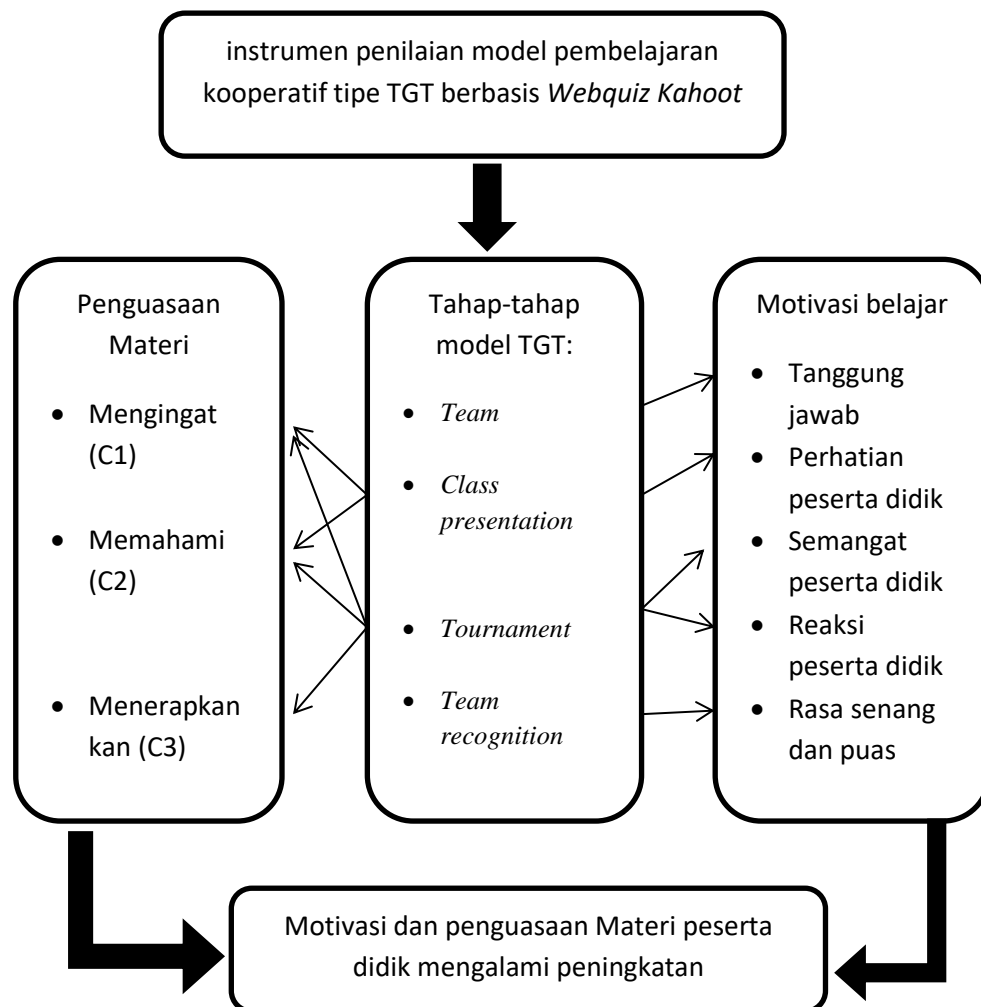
instrumen penilaian model pembelajaran kooperatif tipe TGT berbasis *Webquiz Kahoot*

Penguasaan Materi

- Mengingat (C1)
- Memahami (C2)
- Menerapkan kan (C3)

Tahap-tahap model TGT:

- *Team*
- *Class presentation*
- *Tournament*
- *Team recognition*

Motivasi belajar

- Tanggung jawab
- Perhatian peserta didik
- Semangat peserta didik
- Reaksi peserta didik
- Rasa senang dan puas

Motivasi dan penguasaan Materi peserta didik mengalami peningkatan